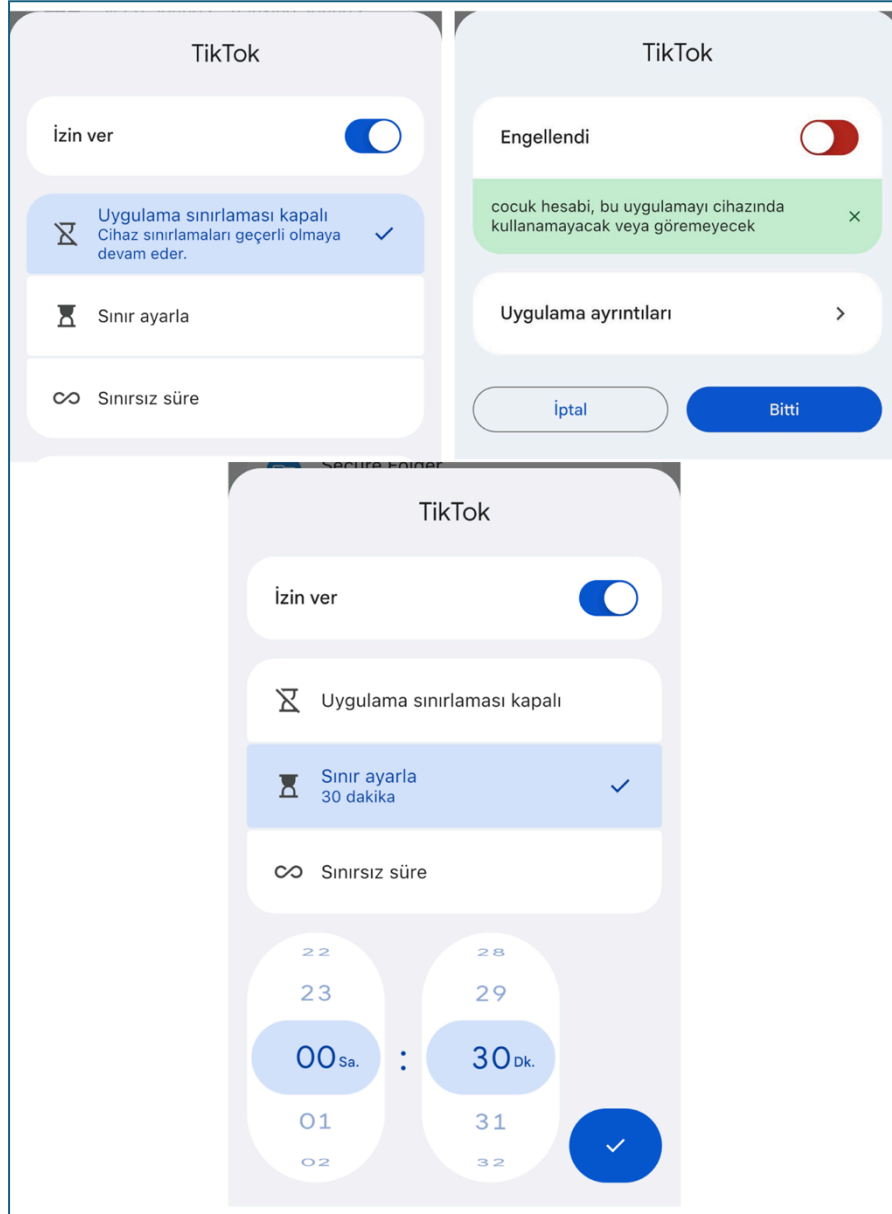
TikTok

İzin ver

Uygulama sınırlaması kapalı
Cihaz sınırlamaları geçerli olmaya devam eder.

Sınır ayarla

Sınırsız süre

TikTok

Engellendi

cocuk hesabi, bu uygulamayı cihazında kullanamayacak veya göremeyecek

Uygulama ayrıntıları

İptal

Bitti

Secure Folder

TikTok

İzin ver

Uygulama sınırlaması kapalı

Sınır ayarla
30 dakika

Sınırsız süre

22
23
00 Sa.
01
02

:

28
29
30 Dk.
31
32